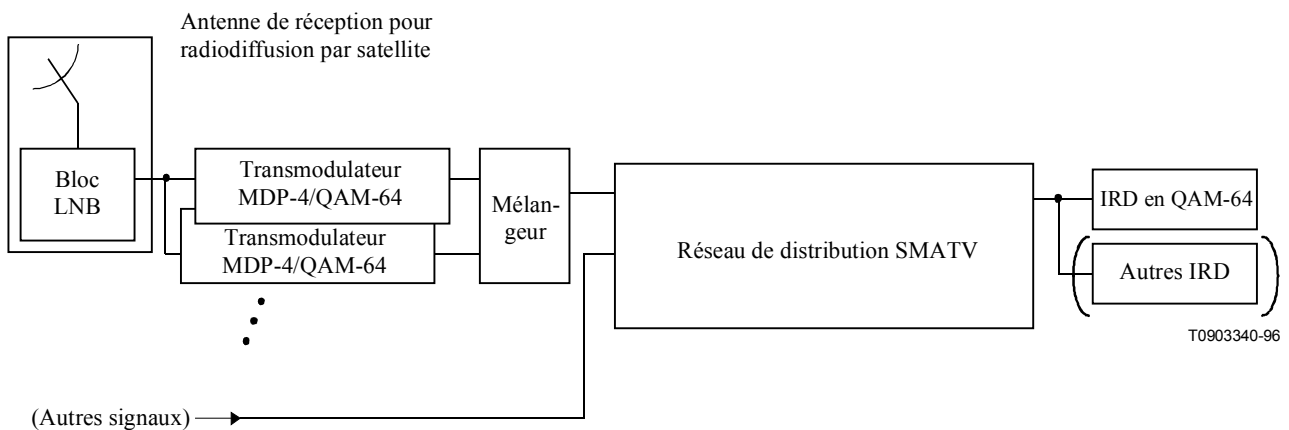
Antenne de réception pour radiodiffusion par satellite

Bloc LNB

Transmodulateur MDP-4/QAM-64

Transmodulateur MDP-4/QAM-64

Mélangeur

Réseau de distribution SMATV

IRD en QAM-64

Autres IRD

T0903340-96

(Autres signaux)